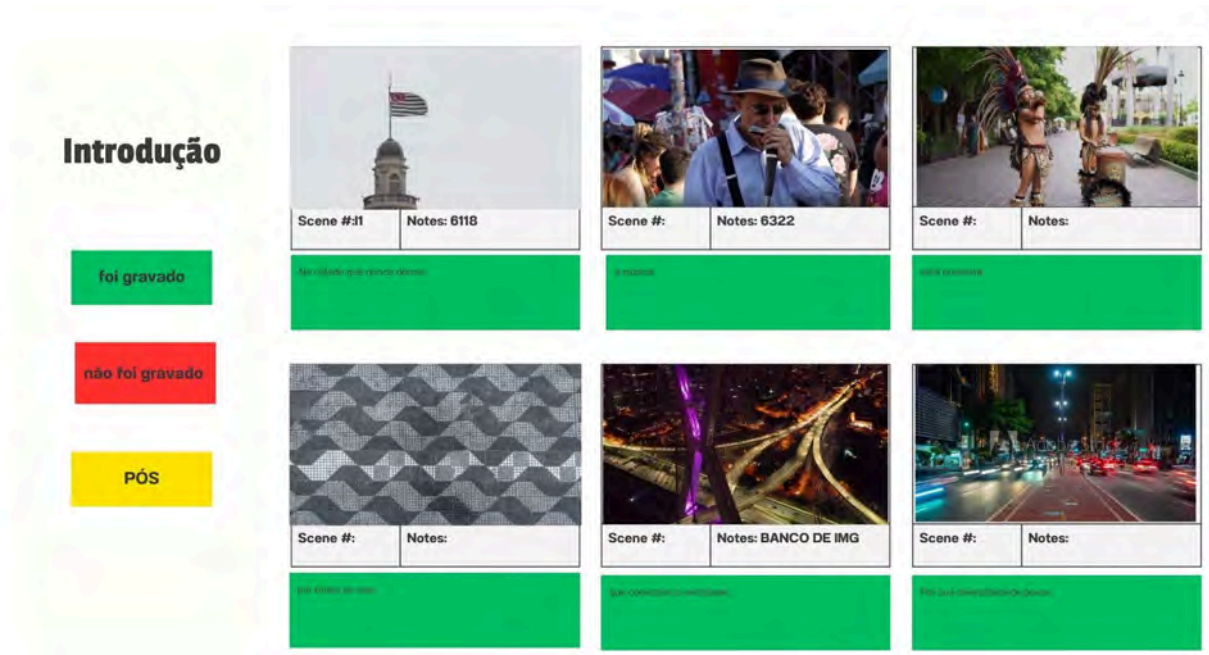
Introdução

foi gravado

não foi gravado

PÓS

Scene #:I1 | Notes: 6118

Na cidade que nunca dorme

Scene #: | Notes: 6322

a música

Scene #: | Notes:

está presente

Scene #: | Notes:

por todos os seus

Scene #: | Notes: BANCO DE IMG

que conectam corações

Scene #: | Notes:

Pois ela é diversidade de povos